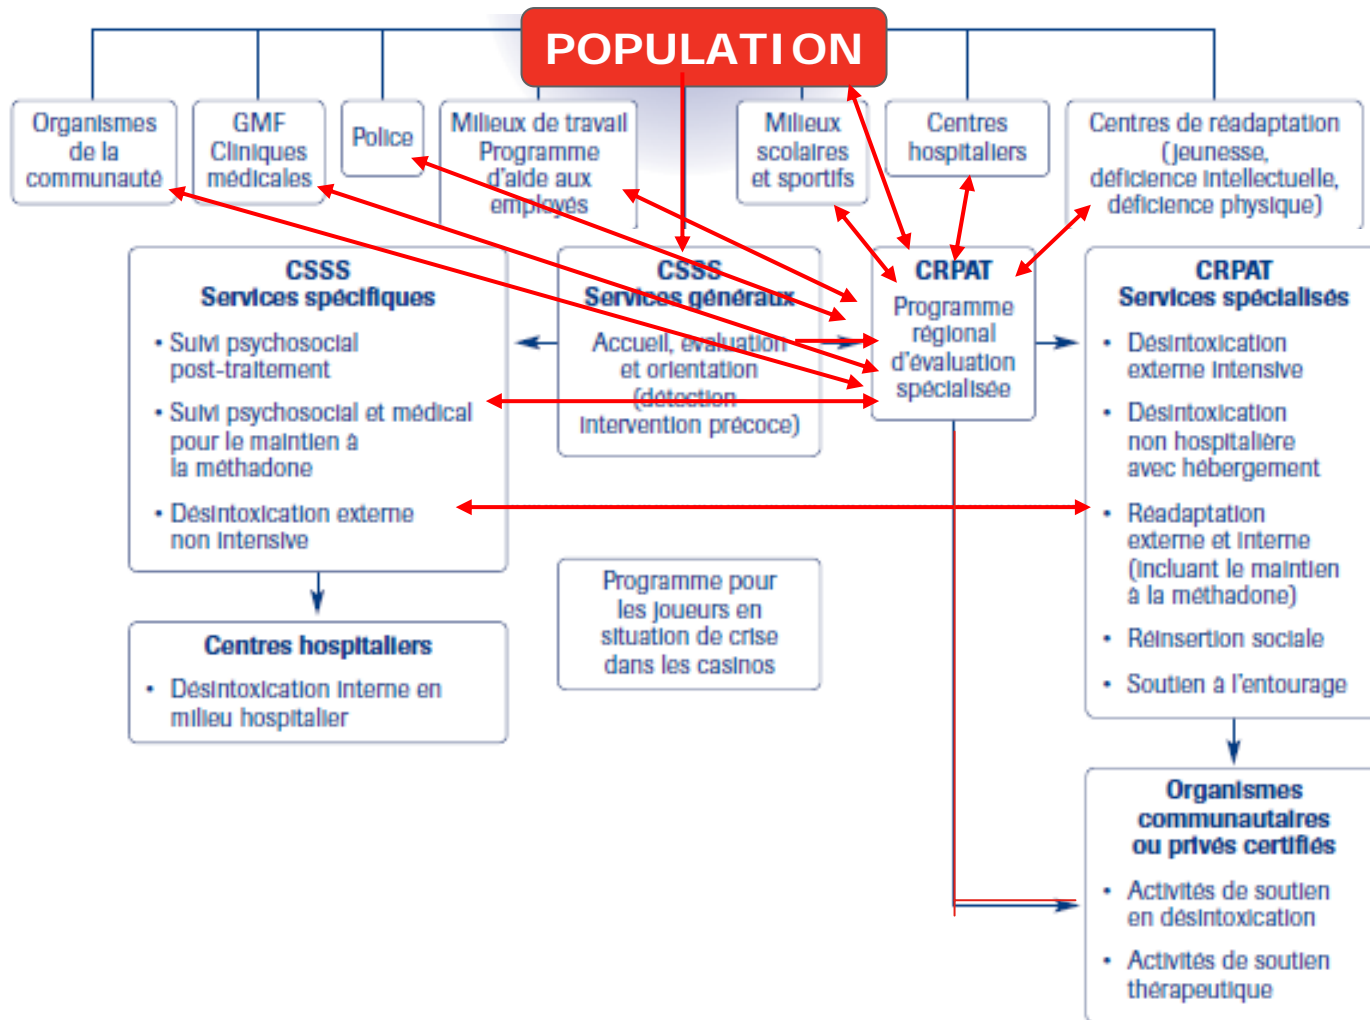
POPULATION

Organismes de la communauté

GMF Cliniques médicales

Police

Milieux de travail Programme d'aide aux employés

Milieux scolaires et sportifs

Centres hospitaliers

Centres de réadaptation (jeunesse, déficience intellectuelle, déficience physique)

CSSS
Services spécifiques
• Suivi psychosocial post-traitement
• Suivi psychosocial et médical pour le maintien à la méthadone
• Désintoxication externe non intensive

CSSS
Services généraux
Accueil, évaluation et orientation (détection intervention précoce)

CRPAT
Programme régional d'évaluation spécialisée

CRPAT
Services spécialisés
• Désintoxication externe intensive
• Désintoxication non hospitalière avec hébergement
• Réadaptation externe et interne (incluant le maintien à la méthadone)
• Réinsertion sociale
• Soutien à l'entourage

Centres hospitaliers
• Désintoxication interne en milieu hospitalier

Programme pour les joueurs en situation de crise dans les casinos

Organismes communautaires ou privés certifiés
• Activités de soutien en désintoxication
• Activités de soutien thérapeutique